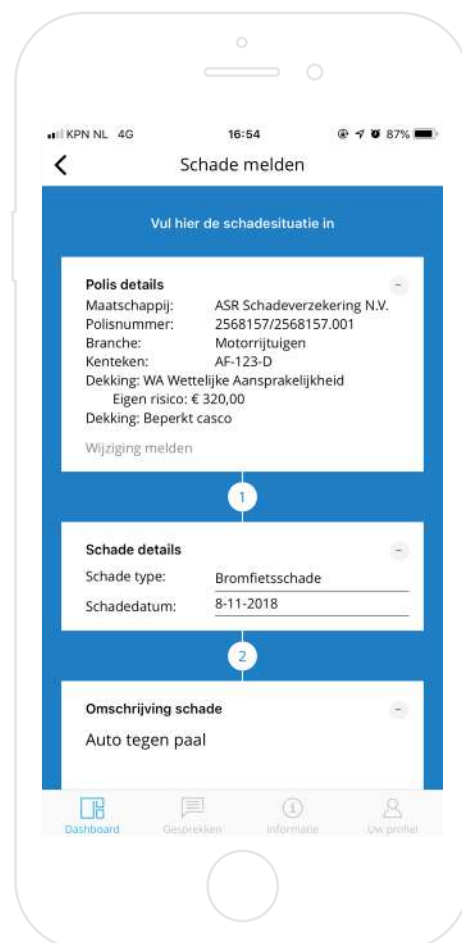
KPN NL 4G 16:54 87%

<

Schade melden

Vul hier de schadesituatie in

Polis details
Maatschappij: ASR Schadeverzekering N.V.
Polisnummer: 2568157/2568157.001
Branche: Motorrijtuigen
Kenteken: AF-123-D
Dekking: WA Wettelijke Aansprakelijkheid
Eigen risico: € 320,00
Dekking: Beperkt casco

Wijziging melden

1

Schade details
Schade type: Bromfietsschade
Schadedatum: 8-11-2018

2

Omschrijving schade
Auto tegen paal

Dashboard Gesprekken Informatie Uw profiel